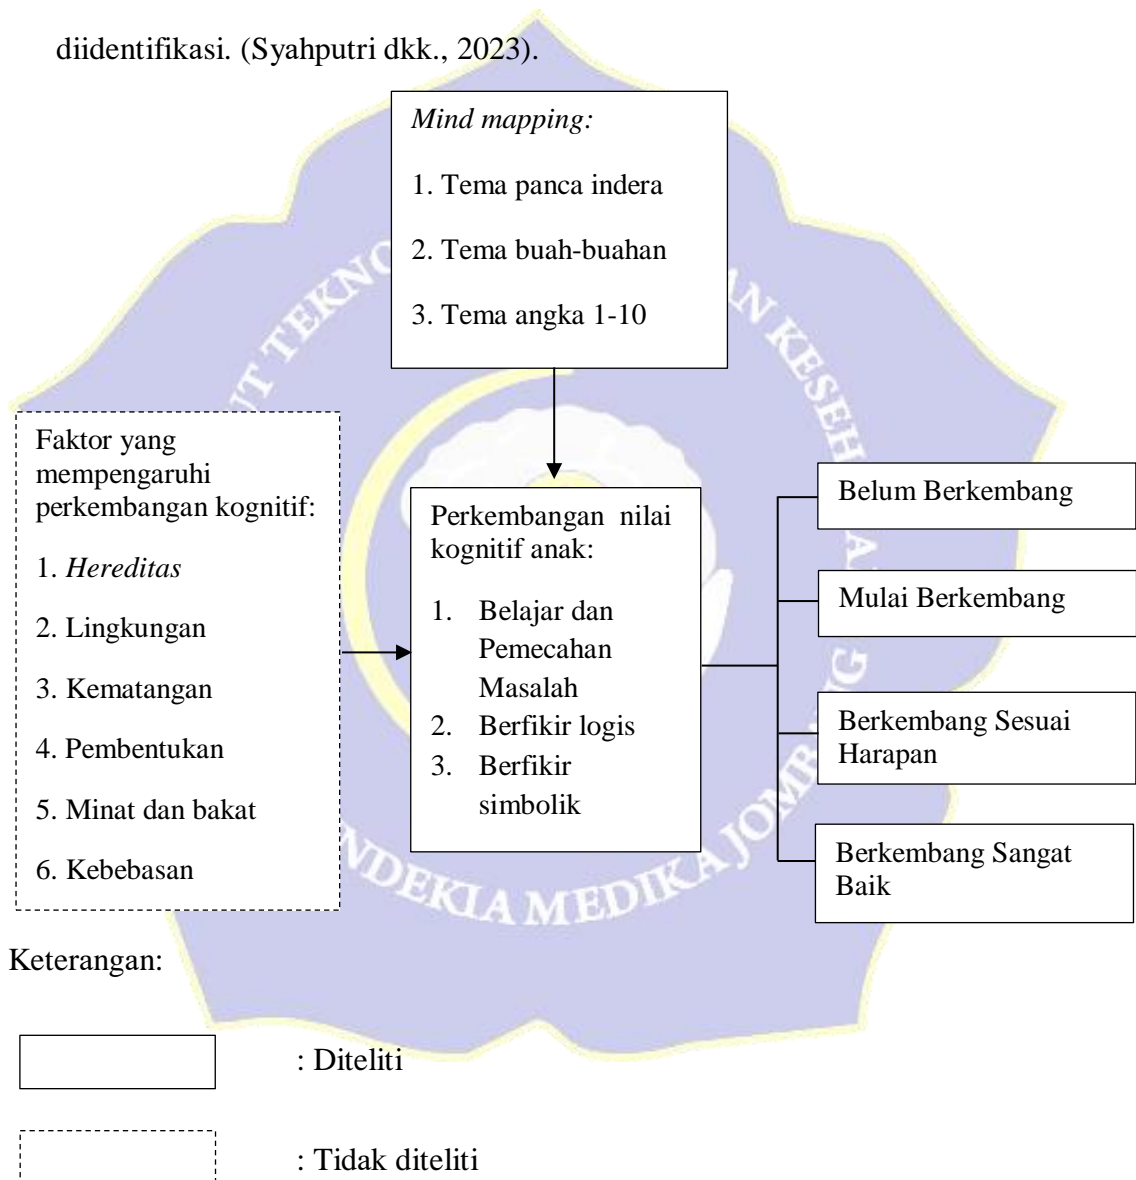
diidentifikasi. (Syahputri dkk., 2023).

*Mind mapping:*

1. Tema panca indera

2. Tema buah-buahan

3. Tema angka 1-10

Faktor yang mempengaruhi perkembangan kognitif:

1. *Hereditas*

2. Lingkungan

3. Kematangan

4. Pembentukan

5. Minat dan bakat

6. Kebebasan

Perkembangan nilai kognitif anak:

1. Belajar dan Pemecahan Masalah
2. Berfikir logis
3. Berfikir simbolik

Belum Berkembang

Mulai Berkembang

Berkembang Sesuai Harapan

Berkembang Sangat Baik

INSTITUT TEKNOLOGI SAINS DAN KESEHATAN INSAN CENDEKIA MEDIKA JOMBANG

Keterangan:

: Diteliti

: Tidak diteliti